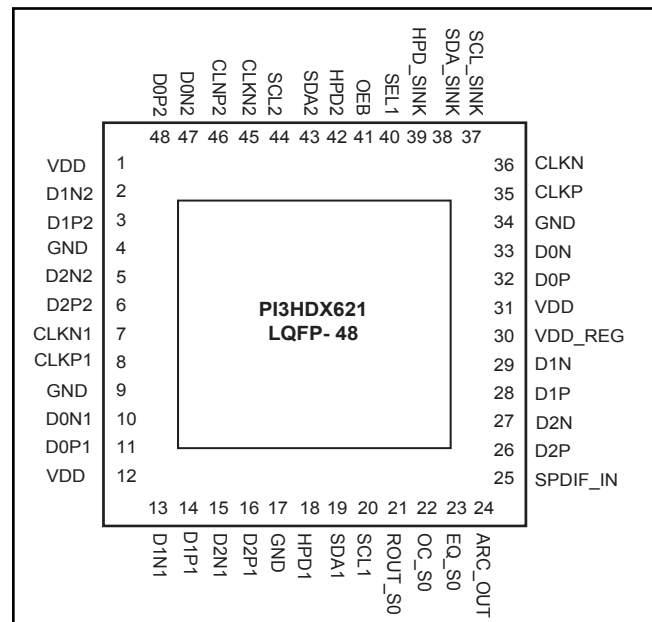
D0P2 D0N2 CLNP2 CLKN2 SCL2 SDA2 HPD2 OEB SEL1 HPD_SINK SDA_SINK SCL_SINK

48 47 46 45 44 43 42 41 40 39 38 37

VDD 1
D1N2 2
D1P2 3
GND 4
D2N2 5
D2P2 6
CLKN1 7
CLKP1 8
GND 9
D0N1 10
D0P1 11
VDD 12

36 CLKN
35 CLKP
34 GND
33 D0N
32 D0P
31 VDD
30 VDD_REG
29 D1N
28 D1P
27 D2N
26 D2P
25 SPDIF_IN

PI3HDX621
LQFP- 48

13 14 15 16 17 18 19 20 21 22 23 24

D1N1 D1P1 D2N1 D2P1 GND HPD1 SDA1 SCL1 ROUT_S0 OC_S0 EQ_S0 ARC_OUT